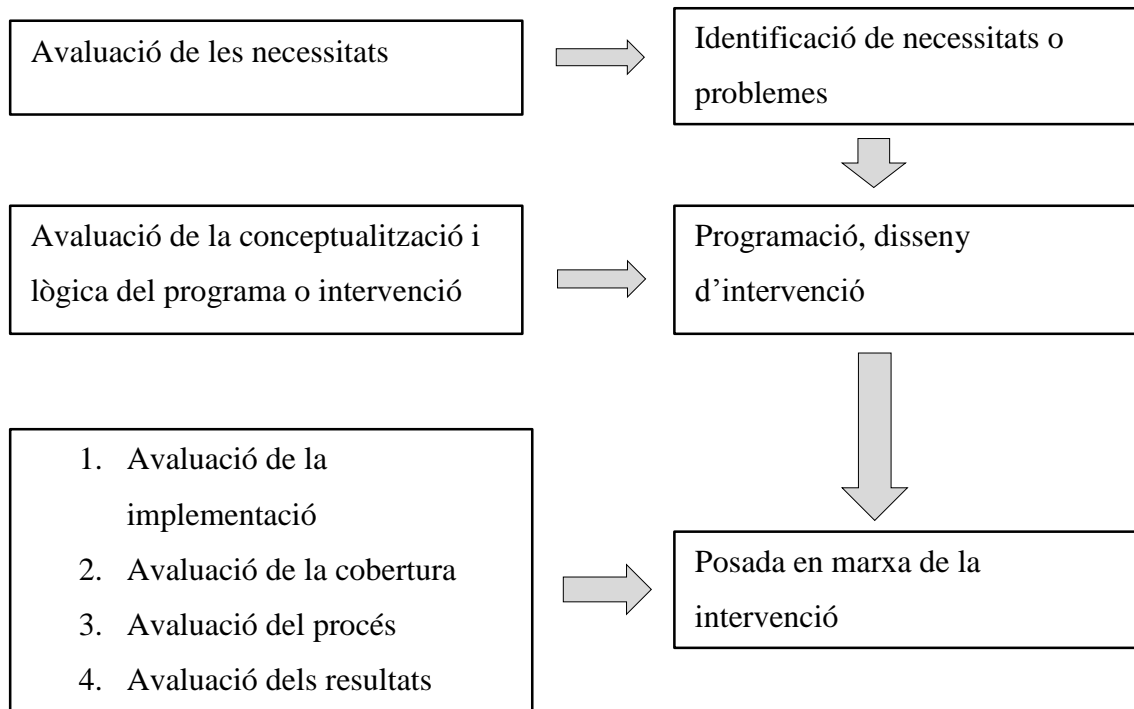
Avaluació de les necessitats

Identificació de necessitats o problemes

Avaluació de la conceptualització i lògica del programa o intervenció

Programació, disseny d'intervenció

1. Avaluació de la implementació
2. Avaluació de la cobertura
3. Avaluació del procés
4. Avaluació dels resultats

Posada en marxa de la intervenció